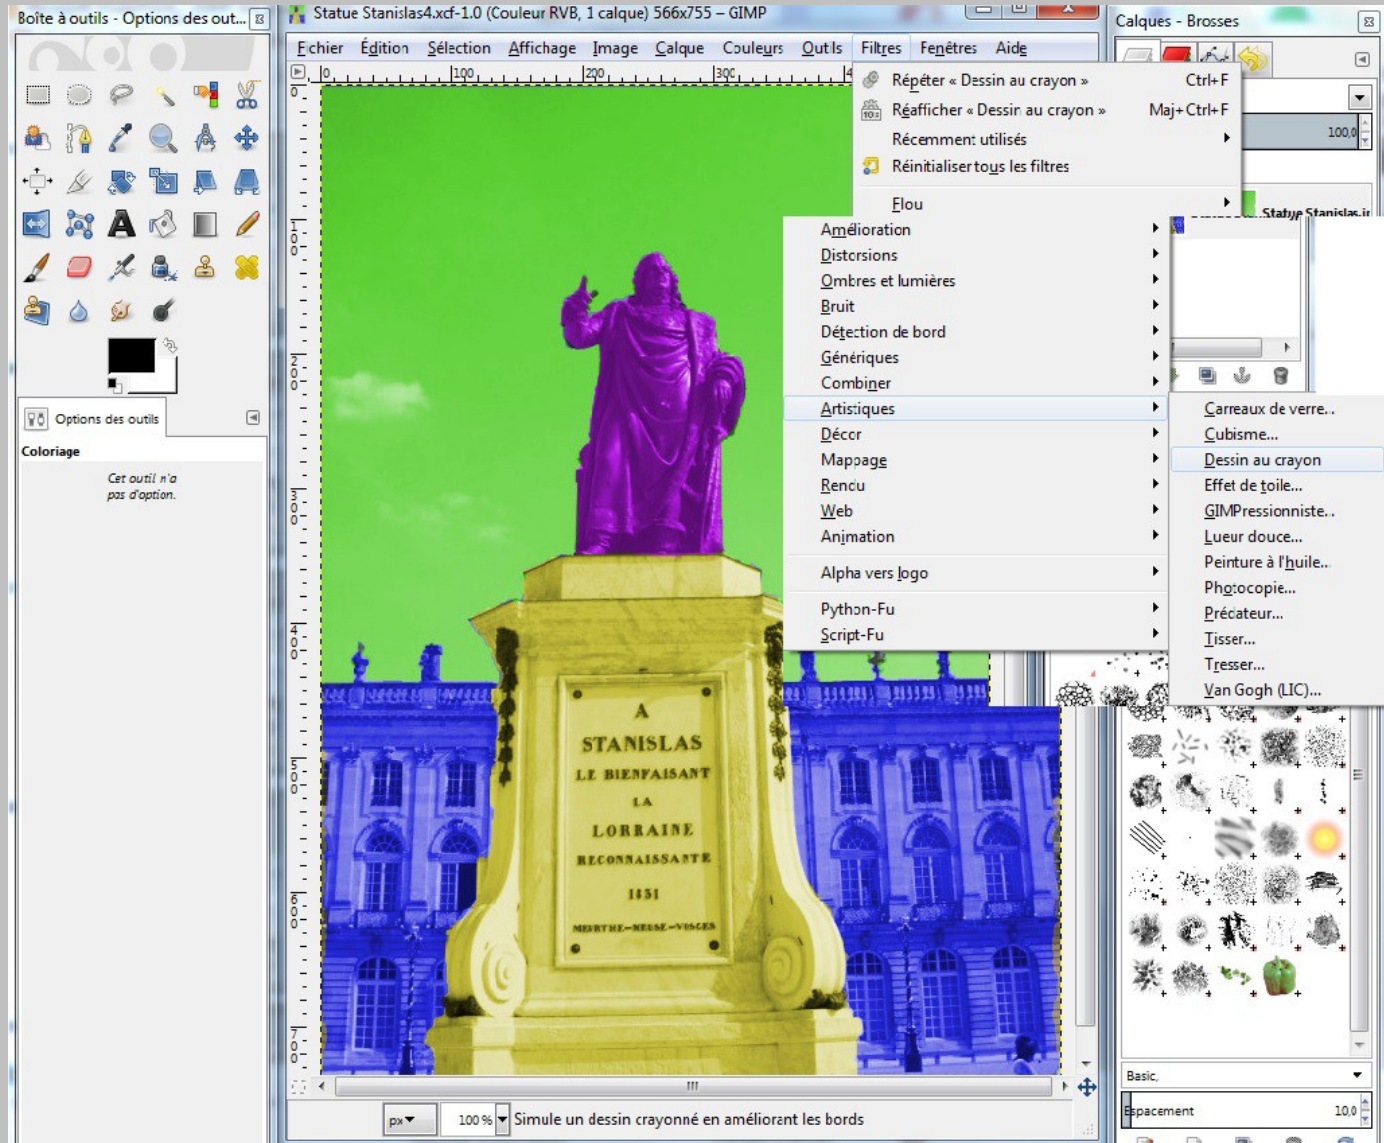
Boîte à outils - Options des out...

Options des outils

Coloriage

Cet outil n'a pas d'option.

Statue Stanislas4.xcf-1.0 (Couleur RVB, 1 calque) 566x755 – GIMP

Fichier Édition Sélection Affichage Image Calque Couleurs Outils Filtres Fenêtres Aide

0 100 200 300

Répéter « Dessin au crayon » Ctrl+F
Réafficher « Dessin au crayon » Maj+Ctrl+F
Récemment utilisés
Réinitialiser tous les filtres
Flou
Amélioration
Distorsions
Ombres et lumières
Bruit
Détection de bord
Génériques
Combiner
Artistiques
Décor
Mappage
Rendu
Web
Animation
Alpha vers logo
Python-Fu
Script-Fu

Carreaux de verre...
Cubisme...
Dessin au crayon
Effet de toile...
GIMPressionniste...
Lueur douce...
Peinture à l'huile...
Photocopie...
Précateur...
Tisser...
Tresser...
Van Gogh (LIC)...

A
STANISLAS
LE BIENFAISANT
LA
LORRAINE
RECONNAISSANTE
1831
MEURTHE–MEUSE–VOSGES

Calques - Brosses
100,0
Statue Stanislas.ir

Basic,
Espacement 10,0

px 100 % Simule un dessin crayonné en améliorant les bords